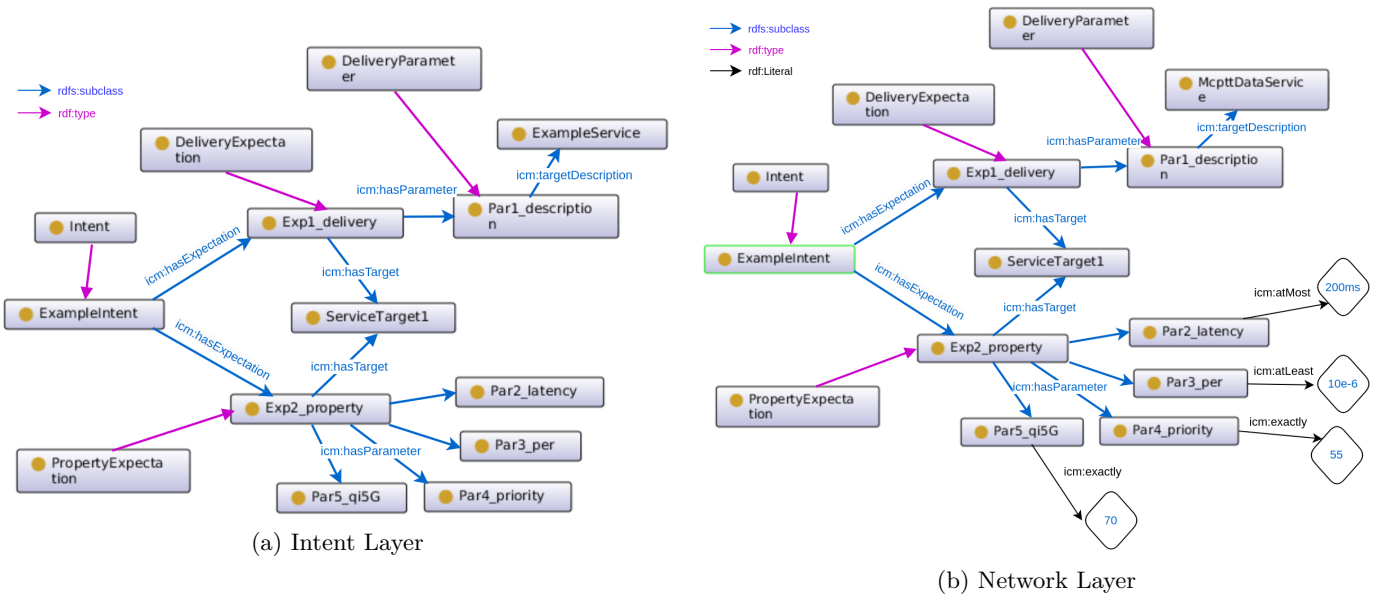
rdfs:subclass
rdf:type

DeliveryParameter
DeliveryExpectation
ExampleService
icm:targetDescription
icm:hasParameter
Par1_description
Intent
Exp1_delivery
icm:hasExpectation
icm:hasTarget
ExampleIntent
ServiceTarget1
icm:hasExpectation
icm:hasTarget
Exp2_property
Par2_latency
PropertyExpectation
icm:hasParameter
Par3_per
Par5_qi5G
Par4_priority

(a) Intent Layer

rdfs:subclass
rdf:type
rdf:Literal

DeliveryParameter
McpttDataService
DeliveryExpectation
icm:targetDescription
icm:hasParameter
Par1_description
Intent
Exp1_delivery
icm:hasExpectation
icm:hasTarget
ExampleIntent
ServiceTarget1
icm:hasExpectation
icm:hasTarget
icm:atMost
200ms
Par2_latency
Exp2_property
icm:atLeast
PropertyExpectation
icm:hasParameter
Par3_per
10e-6
icm:exactly
Par5_qi5G
Par4_priority
55
icm:exactly
70

(b) Network Layer